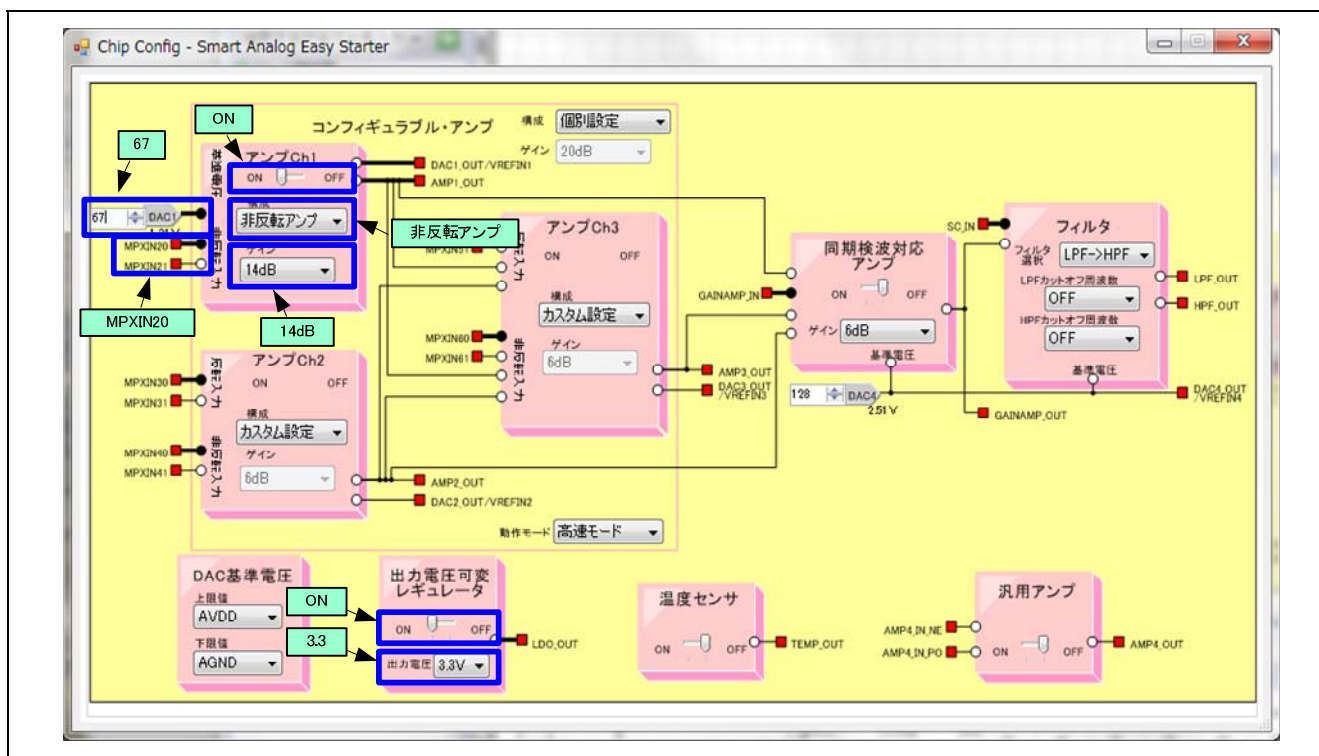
Chip Config - Smart Analog Easy Starter

コンフィギュラブル・アンプ
構成 個別設定
ゲイン 20dB

ON
67
アンプCh1
基準電圧
ON OFF
67 DAC1
1.31V
構成
非反転アンプ
MPXIN20
MPXIN21
非反転入力
ゲイン
14dB
DAC1_OUT/VREFIN1
AMP1_OUT
非反転アンプ
MPXIN20
14dB

アンプCh3
MPXIN51
反転入力
ON OFF
構成
カスタム設定
MPXIN60
MPXIN61
非反転入力
ゲイン
6dB
AMP3_OUT
DAC3_OUT/VREFIN3

アンプCh2
MPXIN30
MPXIN31
反転入力
ON OFF
構成
カスタム設定
MPXIN40
MPXIN41
非反転入力
ゲイン
6dB
AMP2_OUT
DAC2_OUT/VREFIN2

動作モード 高速モード

同期検波対応アンプ
GAINAMP_IN
ON OFF
ゲイン 6dB
基準電圧
128 DAC4
2.51V
GAINAMP_OUT

SC_IN
フィルタ
フィルタ選択 LPF->HPF
LPFカットオフ周波数
OFF
HPFカットオフ周波数
OFF
基準電圧
LPF_OUT
HPF_OUT
DAC4_OUT/VREFIN4

DAC基準電圧
上限値
AVDD
下限値
AGND

出力電圧可変レギュレータ
ON
ON OFF
3.3
出力電圧 3.3V
LDO_OUT

温度センサ
ON OFF
TEMP_OUT

汎用アンプ
AMP4_IN_NE
AMP4_IN_PO
ON OFF
AMP4_OUT